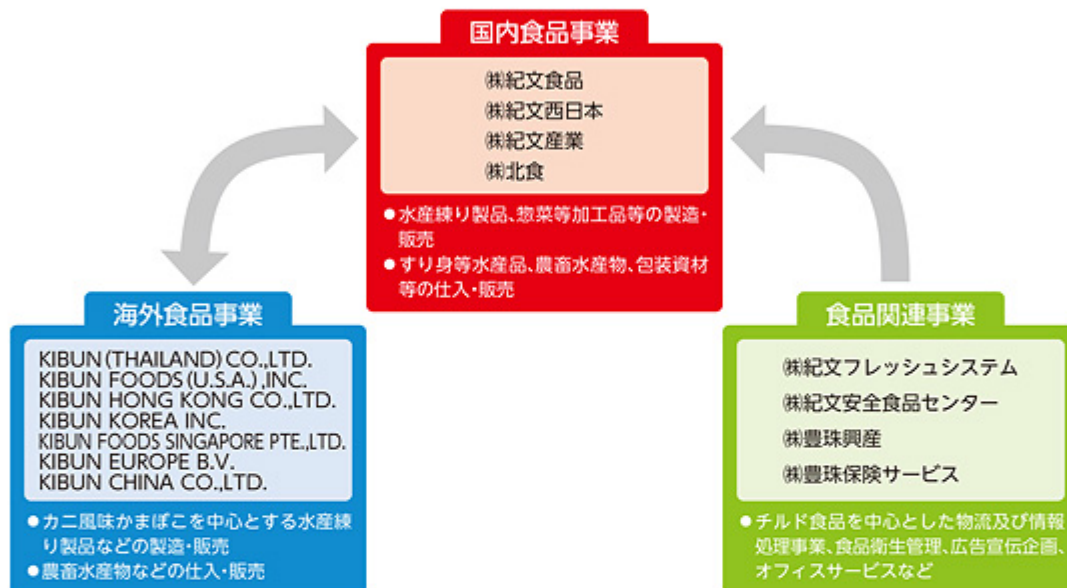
国内食品事業

㈱紀文食品
㈱紀文西日本
㈱紀文産業
㈱北食

●水産練り製品、惣菜等加工品等の製造・販売
●すり身等水産品、農畜水産物、包装資材等の仕入・販売

海外食品事業

KIBUN (THAILAND) CO.,LTD.
KIBUN FOODS (U.S.A.) ,INC.
KIBUN HONG KONG CO.,LTD.
KIBUN KOREA INC.
KIBUN FOODS SINGAPORE PTE.,LTD.
KIBUN EUROPE B.V.
KIBUN CHINA CO.,LTD.

●カニ風味かまぼこを中心とする水産練り製品などの製造・販売
●農畜水産物などの仕入・販売

食品関連事業

㈱紀文フレッシュシステム
㈱紀文安全食品センター
㈱豊珠興産
㈱豊珠保険サービス

●チルド食品を中心とした物流及び情報処理事業、食品衛生管理、広告宣伝企画、オフィスサービスなど